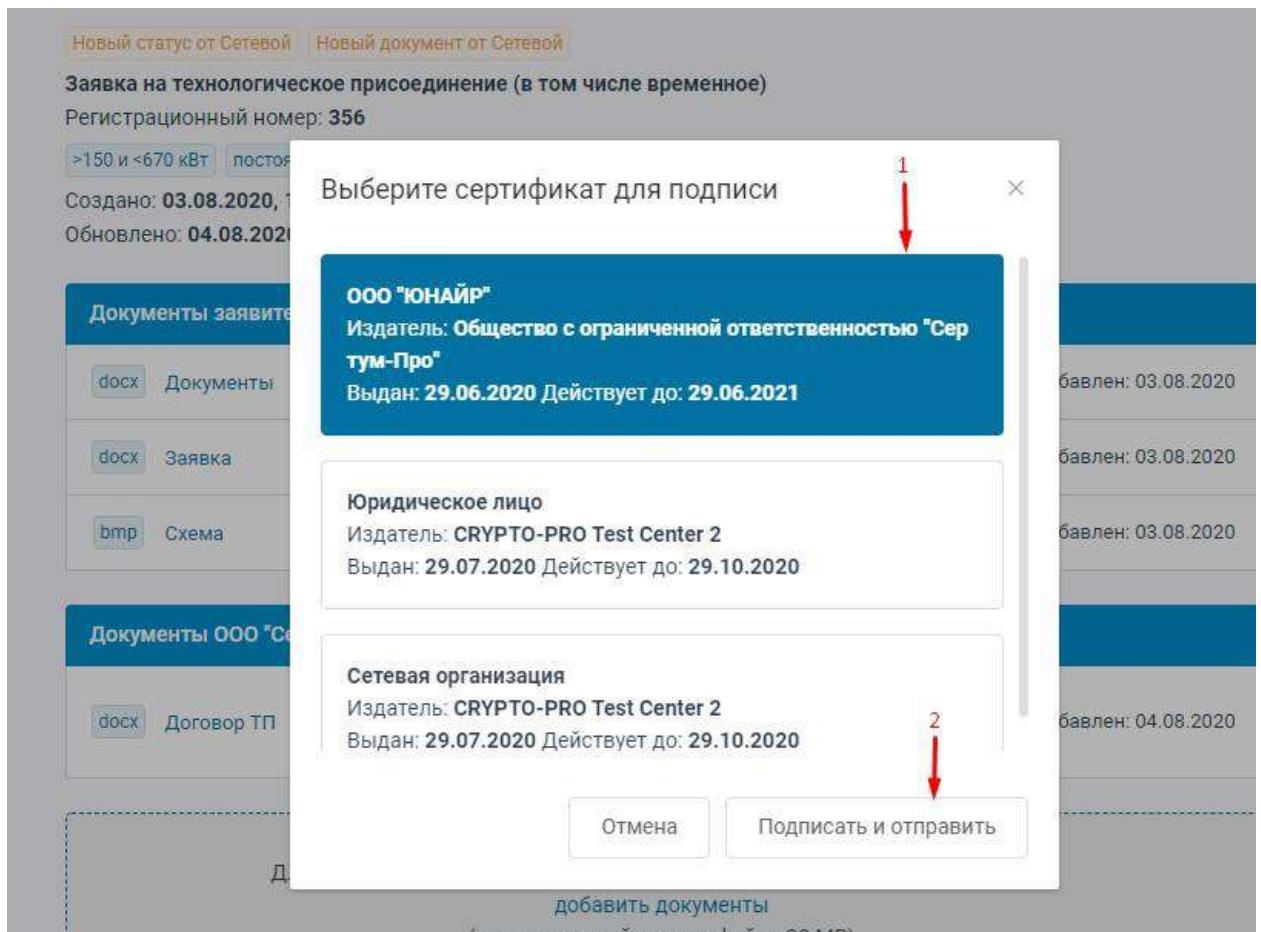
Новый статус от Сетевой Новый документ от Сетевой

Заявка на технологическое присоединение (в том числе временное)

Регистрационный номер: 356

>150 и <670 кВт постоя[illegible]

Создано: 03.08.2020, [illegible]

Обновлено: 04.08.202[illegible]

Документы заявите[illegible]

docx Документы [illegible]бавлен: 03.08.2020

docx Заявка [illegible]бавлен: 03.08.2020

bmp Схема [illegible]бавлен: 03.08.2020

Документы ООО "Се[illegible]

docx Договор ТП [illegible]бавлен: 04.08.2020

Д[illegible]

добавить документы

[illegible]

Выберите сертификат для подписи

×

1

ООО "ЮНАЙР"
Издатель: Общество с ограниченной ответственностью "Сертум-Про"
Выдан: 29.06.2020 Действует до: 29.06.2021

Юридическое лицо
Издатель: CRYPTO-PRO Test Center 2
Выдан: 29.07.2020 Действует до: 29.10.2020

Сетевая организация
Издатель: CRYPTO-PRO Test Center 2
Выдан: 29.07.2020 Действует до: 29.10.2020

2

Отмена Подписать и отправить